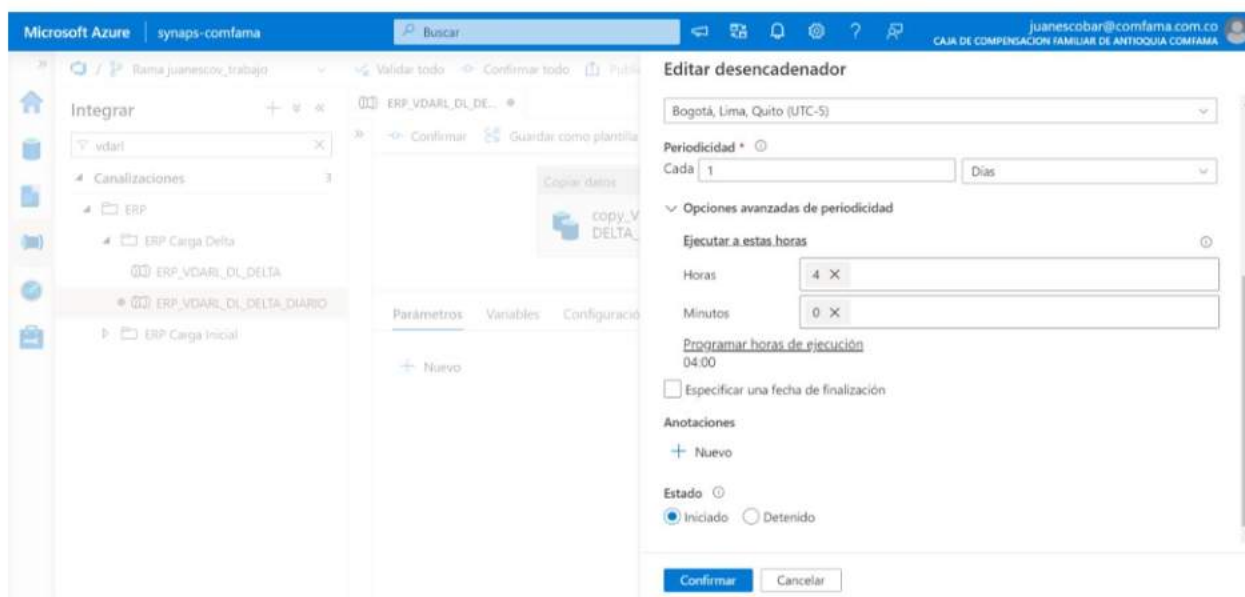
Microsoft Azure | synaps-comfama

Buscar

juanescobar@comfama.com.co
CAJA DE COMPENSACION FAMILIAR DE ANTIOQUIA COMFAMA

Rama juanescov_trabajo

Validar todo Confirmar todo Publ

Integrar

vdarl

Canalizaciones 3

ERP

ERP Carga Delta

ERP_VDARL_DL_DELTA

ERP_VDARL_DL_DELTA_DIARIO

ERP Carga Inicial

ERP_VDARL_DL_DE...

Confirmar Guardar como plantilla

Copiar datos

copy_V DELTA_

Parámetros Variables Configuració

+ Nuevo

Editar desencadenador

Bogotá, Lima, Quito (UTC-5)

Periodicidad *

Cada 1

Días

Opciones avanzadas de periodicidad

Ejecutar a estas horas

Horas 4 ×

Minutos 0 ×

Programar horas de ejecución
04:00

Especificar una fecha de finalización

Anotaciones

+ Nuevo

Estado

Iniciado Detenido

Confirmar Cancelar